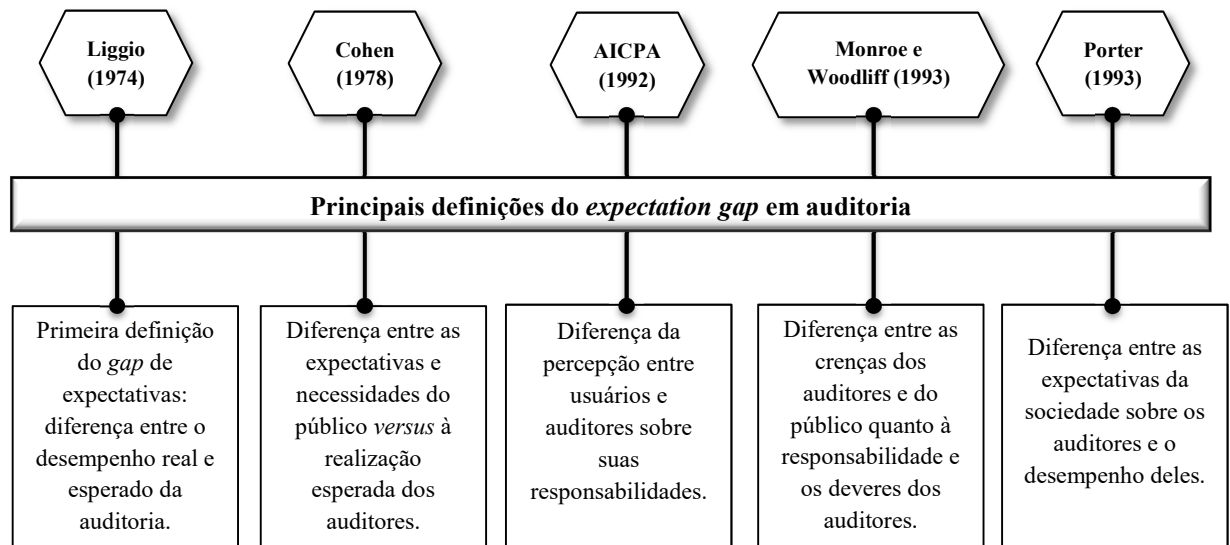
Liggio (1974)

Cohen (1978)

AICPA (1992)

Monroe e Woodliff (1993)

Porter (1993)

Principais definições do *expectation gap* em auditoria

Primeira definição do *gap* de expectativas: diferença entre o desempenho real e esperado da auditoria.

Diferença entre as expectativas e necessidades do público *versus* à realização esperada dos auditores.

Diferença da percepção entre usuários e auditores sobre suas responsabilidades.

Diferença entre as crenças dos auditores e do público quanto à responsabilidade e os deveres dos auditores.

Diferença entre as expectativas da sociedade sobre os auditores e o desempenho deles.